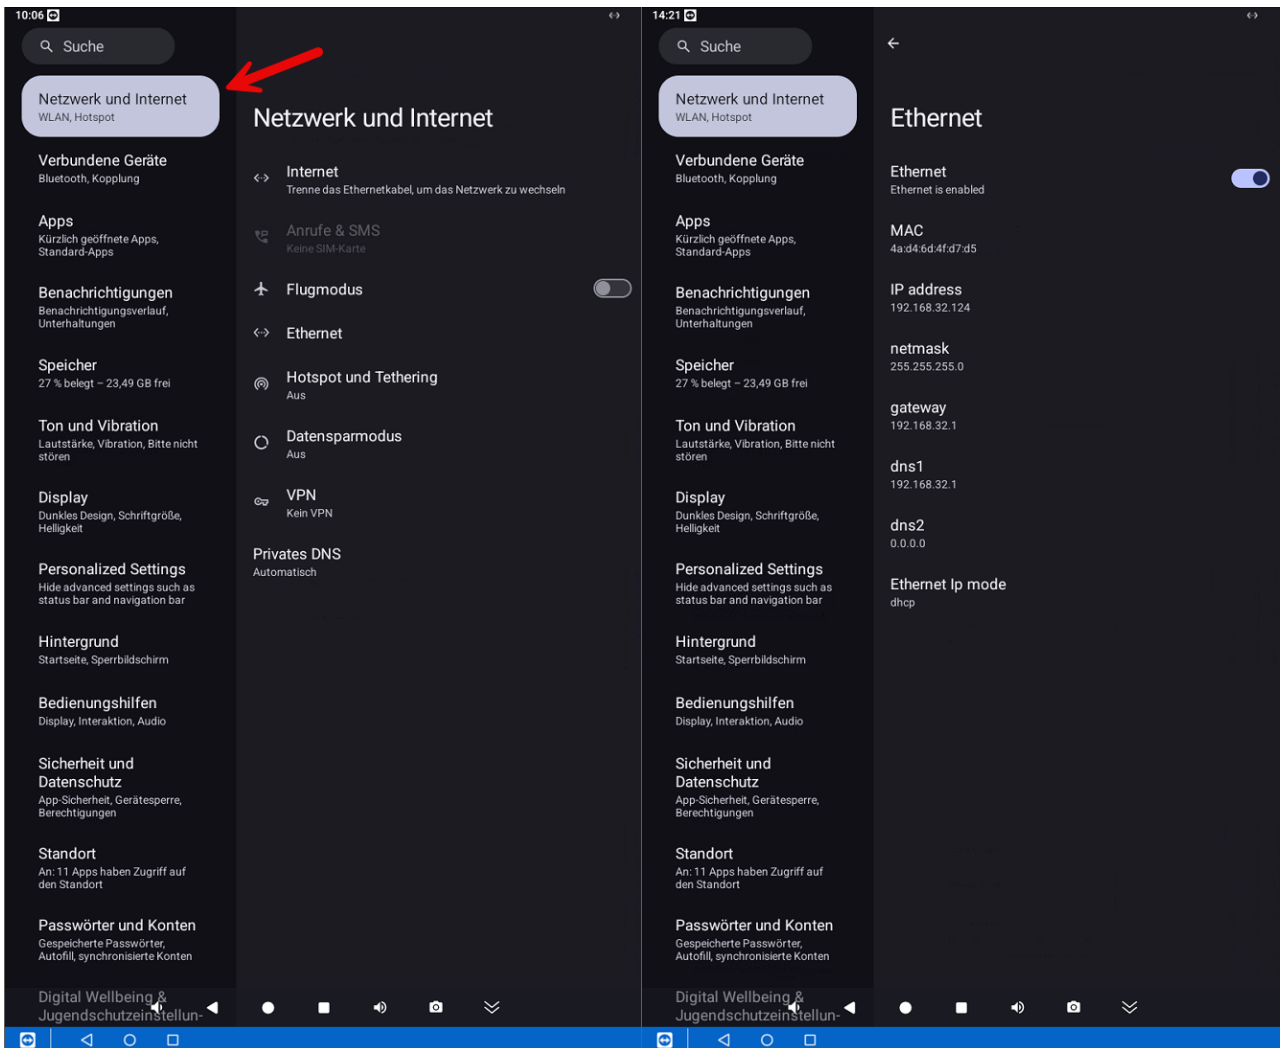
10:06

Suche

Netzwerk und Internet
WLAN, Hotspot

Verbundene Geräte
Bluetooth, Kopplung

Apps
Kürzlich geöffnete Apps, Standard-Apps

Benachrichtigungen
Benachrichtigungsverlauf, Unterhaltungen

Speicher
27 % belegt – 23,49 GB frei

Ton und Vibration
Lautstärke, Vibration, Bitte nicht stören

Display
Dunkles Design, Schriftgröße, Helligkeit

Personalized Settings
Hide advanced settings such as status bar and navigation bar

Hintergrund
Startseite, Sperrbildschirm

Bedienungshilfen
Display, Interaktion, Audio

Sicherheit und Datenschutz
App-Sicherheit, Gerätesperre, Berechtigungen

Standort
An: 11 Apps haben Zugriff auf den Standort

Passwörter und Konten
Gespeicherte Passwörter, Autofill, synchronisierte Konten

Digital Wellbeing & Jugendschutzeinstellun-

Netzwerk und Internet

Internet
Trenne das Ethernetkabel, um das Netzwerk zu wechseln

Anrufe & SMS
Keine SIM-Karte

Flugmodus

Ethernet

Hotspot und Tethering
Aus

Datensparmodus
Aus

VPN
Kein VPN

Privates DNS
Automatisch

14:21

Suche

Netzwerk und Internet
WLAN, Hotspot

Verbundene Geräte
Bluetooth, Kopplung

Apps
Kürzlich geöffnete Apps, Standard-Apps

Benachrichtigungen
Benachrichtigungsverlauf, Unterhaltungen

Speicher
27 % belegt – 23,49 GB frei

Ton und Vibration
Lautstärke, Vibration, Bitte nicht stören

Display
Dunkles Design, Schriftgröße, Helligkeit

Personalized Settings
Hide advanced settings such as status bar and navigation bar

Hintergrund
Startseite, Sperrbildschirm

Bedienungshilfen
Display, Interaktion, Audio

Sicherheit und Datenschutz
App-Sicherheit, Gerätesperre, Berechtigungen

Standort
An: 11 Apps haben Zugriff auf den Standort

Passwörter und Konten
Gespeicherte Passwörter, Autofill, synchronisierte Konten

Digital Wellbeing & Jugendschutzeinstellun-

Ethernet

Ethernet
Ethernet is enabled

MAC
4a:d4:6d:4f:d7:d5

IP address
192.168.32.124

netmask
255.255.255.0

gateway
192.168.32.1

dns1
192.168.32.1

dns2
0.0.0.0

Ethernet Ip mode
dhcp